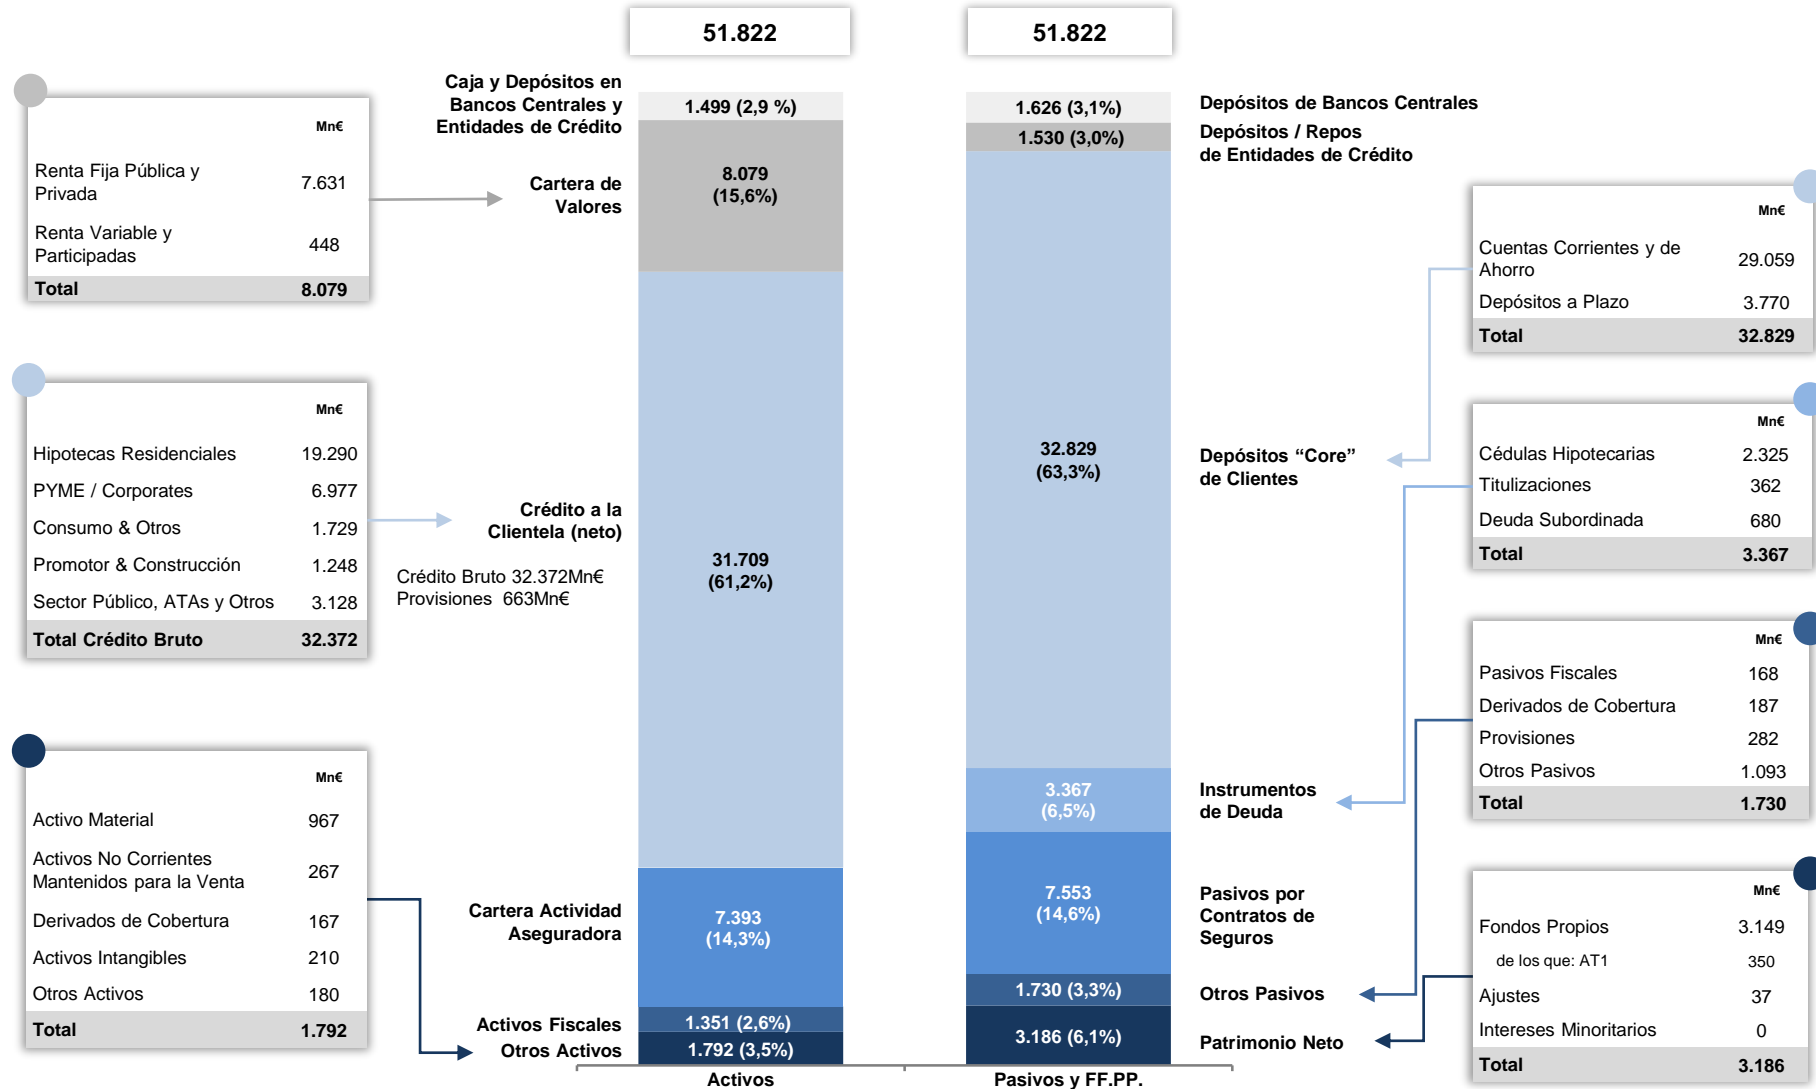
51.822

51.822

| | Mn€ |
|---|---|
| Renta Fija Pública y Privada | 7.631 |
| Renta Variable y Participadas | 448 |
| Total | 8.079 |

Caja y Depósitos en Bancos Centrales y Entidades de Crédito

1.499 (2,9 %)

Cartera de Valores

8.079 (15,6%)

| | Mn€ |
|---|---|
| Hipotecas Residenciales | 19.290 |
| PYME / Corporates | 6.977 |
| Consumo & Otros | 1.729 |
| Promotor & Construcción | 1.248 |
| Sector Público, ATAs y Otros | 3.128 |
| Total Crédito Bruto | 32.372 |

Crédito a la Clientela (neto)

Crédito Bruto 32.372Mn€
Provisiones 663Mn€

31.709 (61,2%)

| | Mn€ |
|---|---|
| Activo Material | 967 |
| Activos No Corrientes Mantenidos para la Venta | 267 |
| Derivados de Cobertura | 167 |
| Activos Intangibles | 210 |
| Otros Activos | 180 |
| Total | 1.792 |

Cartera Actividad Aseguradora

7.393 (14,3%)

Activos Fiscales

1.351 (2,6%)

Otros Activos

1.792 (3,5%)

Activos

1.626 (3,1%)

1.530 (3,0%)

32.829 (63,3%)

3.367 (6,5%)

7.553 (14,6%)

1.730 (3,3%)

3.186 (6,1%)

Pasivos y FF.PP.

Depósitos de Bancos Centrales

Depósitos / Repos de Entidades de Crédito

| | Mn€ |
|---|---|
| Cuentas Corrientes y de Ahorro | 29.059 |
| Depósitos a Plazo | 3.770 |
| Total | 32.829 |

Depósitos "Core" de Clientes

| | Mn€ |
|---|---|
| Cédulas Hipotecarias | 2.325 |
| Titulizaciones | 362 |
| Deuda Subordinada | 680 |
| Total | 3.367 |

| | Mn€ |
|---|---|
| Pasivos Fiscales | 168 |
| Derivados de Cobertura | 187 |
| Provisiones | 282 |
| Otros Pasivos | 1.093 |
| Total | 1.730 |

Instrumentos de Deuda

Pasivos por Contratos de Seguros

Otros Pasivos

Patrimonio Neto

| | Mn€ |
|---|---|
| Fondos Propios | 3.149 |
| de los que: AT1 | 350 |
| Ajustes | 37 |
| Intereses Minoritarios | 0 |
| Total | 3.186 |